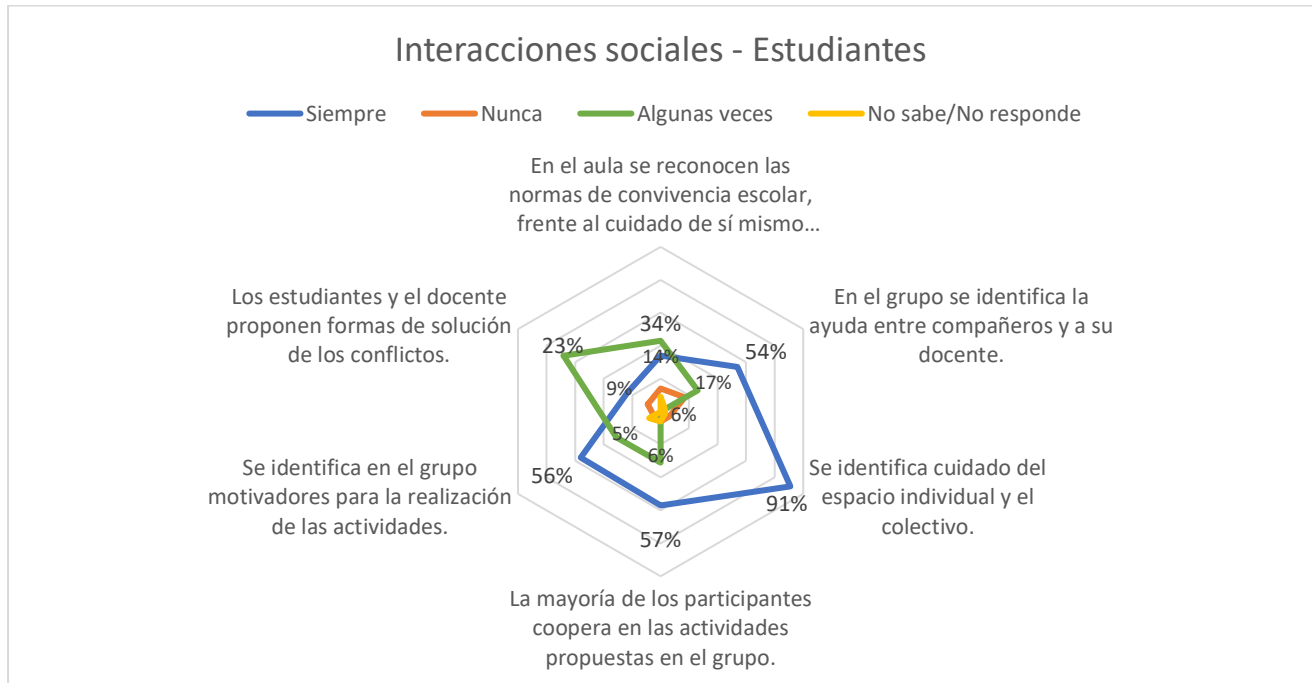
Interacciones sociales - Estudiantes

Siempre
Nunca
Algunas veces
No sabe/No responde

En el aula se reconocen las normas de convivencia escolar, frente al cuidado de sí mismo…

En el grupo se identifica la ayuda entre compañeros y a su docente.

Se identifica cuidado del espacio individual y el colectivo.

La mayoría de los participantes coopera en las actividades propuestas en el grupo.

Se identifica en el grupo motivadores para la realización de las actividades.

Los estudiantes y el docente proponen formas de solución de los conflictos.

34%
14%
54%
17%
6%
91%
57%
6%
56%
5%
9%
23%